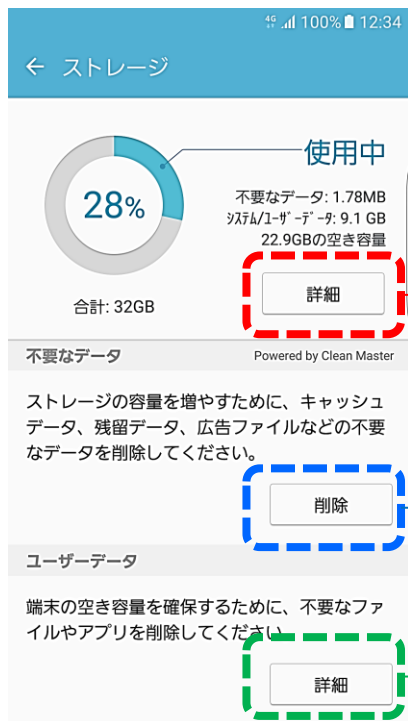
4G 100% 12:34

← ストレージ

28%

使用中

不要なデータ: 1.78MB
ｼｽﾃﾑ/ﾕｰｻﾞｰﾃﾞｰﾀ: 9.1 GB
22.9GBの空き容量

詳細

合計: 32GB

不要なデータ

Powered by Clean Master

ストレージの容量を増やすために、キャッシュデータ、残留データ、広告ファイルなどの不要なデータを削除してください。

削除

ユーザーデータ

端末の空き容量を確保するために、不要なファイルやアプリを削除してください。

詳細